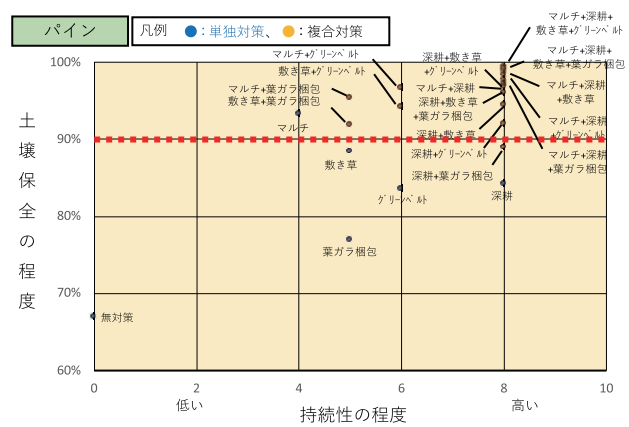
パイン

凡例 ●：単独対策、●：複合対策

土壌保全の程度

100%
90%
80%
70%
60%

0
2
4
6
8
10

低い
高い

持続性の程度

無対策
マルチ
敷き草
ｸﾞﾘｰﾝﾍﾞﾙﾄ
葉ガラ梱包
深耕
マルチ+葉ガラ梱包
敷き草+葉ガラ梱包
マルチ+ｸﾞﾘｰﾝﾍﾞﾙﾄ
敷き草+ｸﾞﾘｰﾝﾍﾞﾙﾄ
深耕+敷き草+ｸﾞﾘｰﾝﾍﾞﾙﾄ
マルチ+深耕
深耕+敷き草+葉ガラ梱包
深耕+敷き草
深耕+ｸﾞﾘｰﾝﾍﾞﾙﾄ
深耕+葉ガラ梱包
マルチ+深耕+敷き草+ｸﾞﾘｰﾝﾍﾞﾙﾄ
マルチ+深耕+敷き草+葉ガラ梱包
マルチ+深耕+敷き草
マルチ+深耕+ｸﾞﾘｰﾝﾍﾞﾙﾄ
マルチ+深耕+葉ガラ梱包